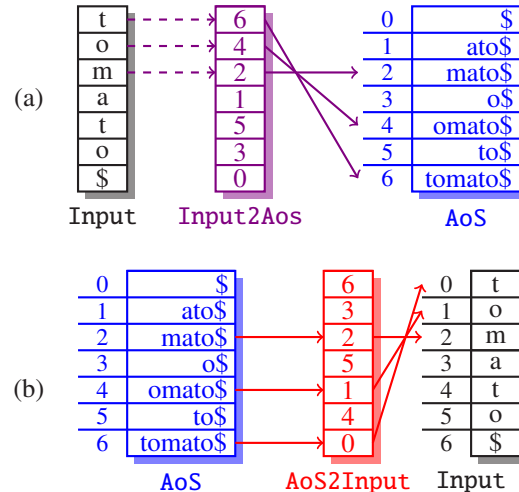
(a)

| t |
|---|
| o |
| m |
| a |
| t |
| o |
| \$ |

Input

| 6 |
|---|
| 4 |
| 2 |
| 1 |
| 5 |
| 3 |
| 0 |

Input2Aos

| 0 | \$ |
|---|---|
| 1 | ato\$ |
| 2 | mato\$ |
| 3 | o\$ |
| 4 | omato\$ |
| 5 | to\$ |
| 6 | tomato\$ |

AoS

(b)

| 0 | \$ |
|---|---|
| 1 | ato\$ |
| 2 | mato\$ |
| 3 | o\$ |
| 4 | omato\$ |
| 5 | to\$ |
| 6 | tomato\$ |

AoS

| 6 |
|---|
| 3 |
| 2 |
| 5 |
| 1 |
| 4 |
| 0 |

AoS2Input

| 0 | t |
|---|---|
| 1 | o |
| 2 | m |
| 3 | a |
| 4 | t |
| 5 | o |
| 6 | \$ |

Input